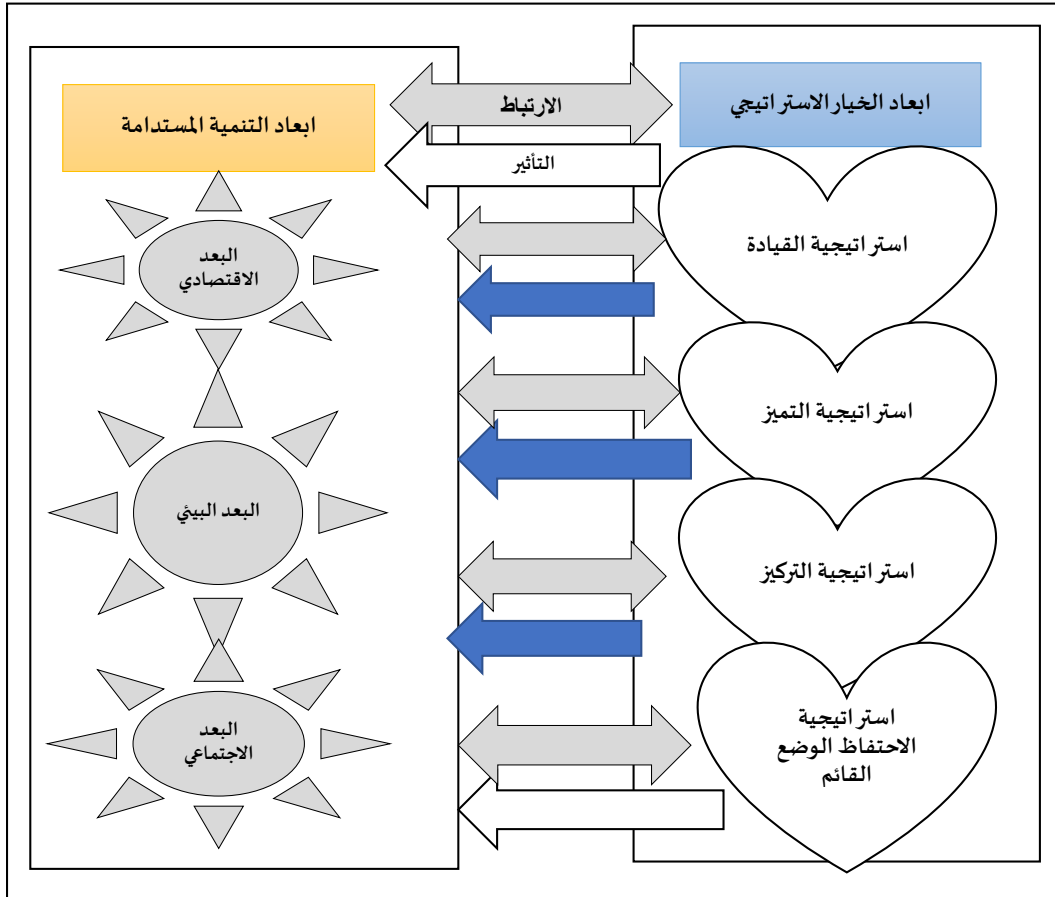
ابعاد الخيار الاستراتيجي

الارتباط

ابعاد التنمية المستدامة

التأثير

استراتيجية القيادة

البعد الاقتصادي

استراتيجية التميز

البعد البيئي

استراتيجية التركيز

استراتيجية الاحتفاظ الوضع القائم

البعد الاجتماعي